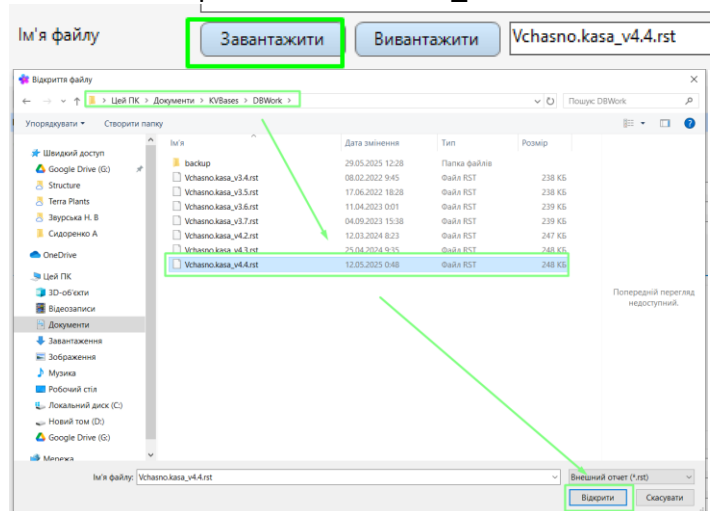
Ім'я файлу
Завантажити
Вивантажити
Vchasno.kasa_v4.4.rst

Відкриття файлу
Цей ПК > Документи > KVBases > DBWork >
Пошук: DBWork
Упорядкувати
Створити папку

| Ім'я | Дата змінення | Тип | Розмір |
|---|---|---|---|
| backup | 29.05.2025 12:28 | Папка файлів | |
| Vchasno.kasa_v3.4.rst | 08.02.2022 9:45 | Файл RST | 238 КБ |
| Vchasno.kasa_v3.5.rst | 17.06.2022 18:28 | Файл RST | 238 КБ |
| Vchasno.kasa_v3.6.rst | 11.04.2023 0:01 | Файл RST | 239 КБ |
| Vchasno.kasa_v3.7.rst | 04.09.2023 15:38 | Файл RST | 239 КБ |
| Vchasno.kasa_v4.2.rst | 12.03.2024 8:23 | Файл RST | 247 КБ |
| Vchasno.kasa_v4.3.rst | 25.04.2024 9:35 | Файл RST | 248 КБ |
| Vchasno.kasa_v4.4.rst | 12.05.2025 0:48 | Файл RST | 248 КБ |

Швидкий доступ
Google Drive (G:)
Structure
Terra Plants
Звурська Н. В
Сидоренко А
OneDrive
Цей ПК
3D-об'єкти
Відеозаписи
Документи
Завантаження
Зображення
Музика
Робочий стіл
Локальний диск (C:)
Новий том (D:)
Google Drive (G:)
Мережа

Попередній перегляд недоступний.

Ім'я файлу: Vchasno.kasa_v4.4.rst
Внешний отчет (*.rst)
Відкрити
Скасувати